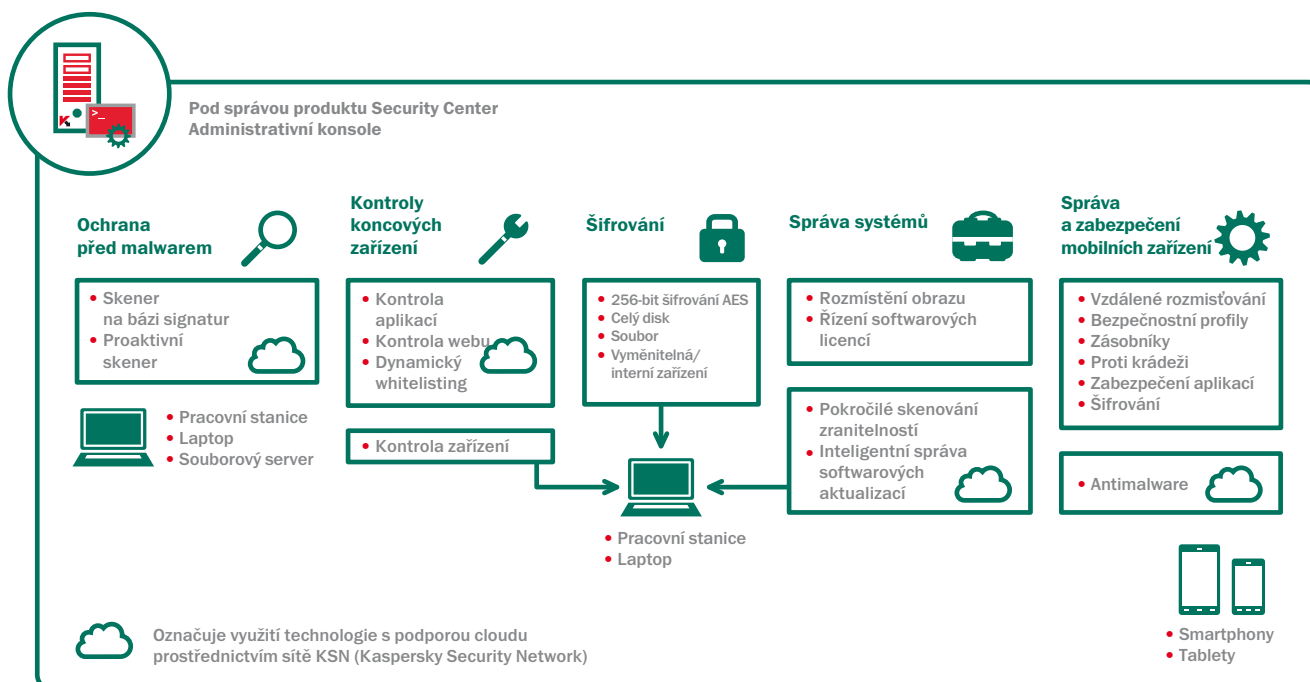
Pod správou produktu Security Center
Administrativní konsole

Ochrana před malwarem

• Skener na bázi signatur
• Proaktivní skener

• Pracovní stanice
• Laptop
• Souborový server

Kontroly koncových zařízení

• Kontrola aplikací
• Kontrola webu
• Dynamický whitelisting

• Kontrola zařízení

Šifrování

• 256-bit šifrování AES
• Celý disk
• Soubor
• Vyměnitelná/ interní zařízení

• Pracovní stanice
• Laptop

Správa systémů

• Rozmístění obrazu
• Řízení softwarových licencí

• Pokročilé skenování zranitelností
• Inteligentní správa softwarových aktualizací

Správa a zabezpečení mobilních zařízení

• Vzdálené rozmisťování
• Bezpečnostní profily
• Zásobníky
• Proti krádeži
• Zabezpečení aplikací
• Šifrování

• Antimalware

• Smartphony
• Tablety

Označuje využití technologie s podporou cloudu prostřednictvím sítě KSN (Kaspersky Security Network)